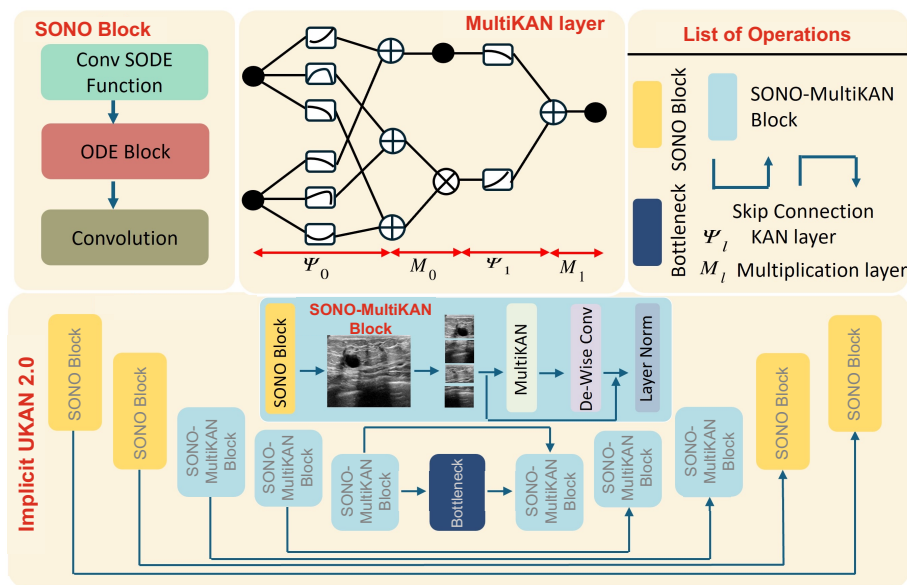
SONO Block

Conv SODE Function

ODE Block

Convolution

MultiKAN layer

$\Psi_0$ $M_0$ $\Psi_1$ $M_1$

List of Operations

SONO Block

SONO-MultiKAN Block

Bottleneck

Skip Connection

$\Psi_l$ KAN layer

$M_l$ Multiplication layer

Implicit UKAN 2.0

SONO-MultiKAN Block

SONO Block

MultiKAN

De-Wise Conv

Layer Norm

SONO Block

SONO Block

SONO-MultiKAN Block

SONO-MultiKAN Block

SONO-MultiKAN Block

Bottleneck

SONO-MultiKAN Block

SONO-MultiKAN Block

SONO-MultiKAN Block

SONO Block

SONO Block